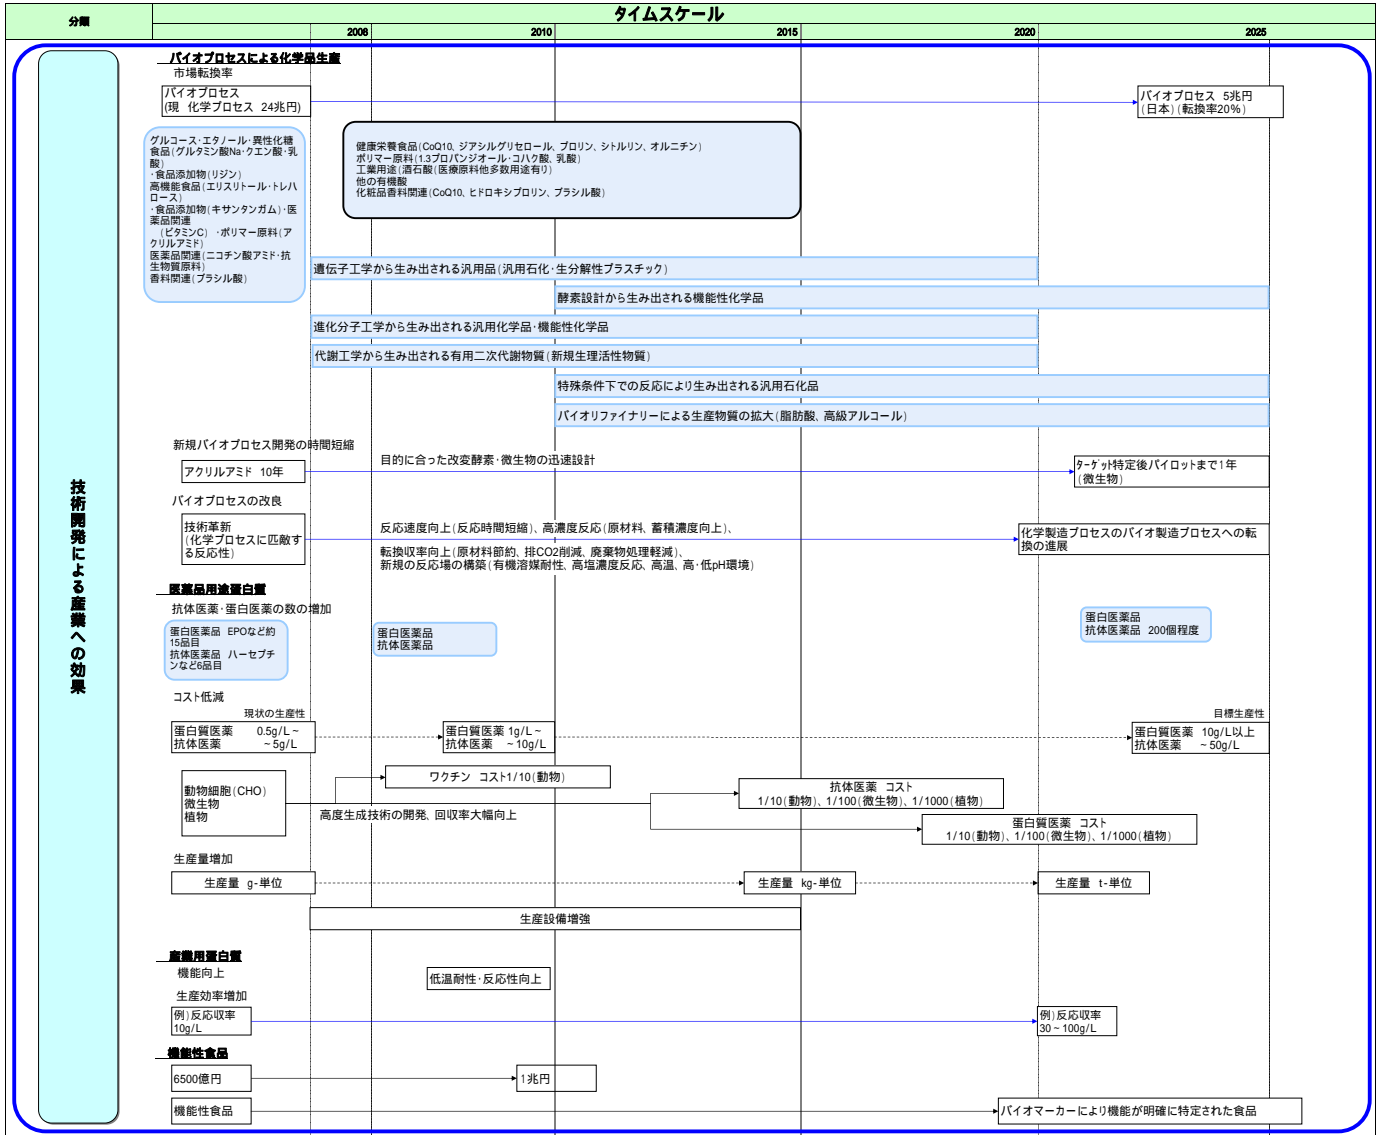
分類

タイムスケール

2008 2010 2015 2020 2025

技術開発による産業への効果

バイオプロセスによる化学品生産

市場転換率

バイオプロセス
(現 化学プロセス 24兆円)

バイオプロセス 5兆円
(日本)(転換率20%)

グルコース･エタノール･異性化糖
食品(グルタミン酸Na･クエン酸･乳酸)
･食品添加物(リジン)
高機能食品(エリスリトール･トレハロース)
･食品添加物(キサンタンガム)･医薬品関連
(ビタミンC) ･ポリマー原料(アクリルアミド)
医薬品関連(ニコチン酸アミド･抗生物質原料)
香料関連(プラシル酸)

健康栄養食品(CoQ10、ジアシルグリセロール、プロリン、シトルリン、オルニチン)
ポリマー原料(1.3プロパンジオール･コハク酸、乳酸)
工業用途(酒石酸(医療原料他多数用途有り)
他の有機酸
化粧品香料関連(CoQ10、ヒドロキシプロリン、プラシル酸)

遺伝子工学から生み出される汎用品(汎用石化･生分解性プラスチック)

酵素設計から生み出される機能性化学品

進化分子工学から生み出される汎用化学品･機能性化学品

代謝工学から生み出される有用二次代謝物質(新規生理活性物質)

特殊条件下での反応により生み出される汎用石化品

バイオリファイナリーによる生産物質の拡大(脂肪酸、高級アルコール)

新規バイオプロセス開発の時間短縮

アクリルアミド 10年

目的に合った改変酵素･微生物の迅速設計

ターゲット特定後パイロットまで1年
(微生物)

バイオプロセスの改良

技術革新
(化学プロセスに匹敵する反応性)

反応速度向上(反応時間短縮)、高濃度反応(原材料、蓄積濃度向上)、
転換収率向上(原材料節約、排CO2削減、廃棄物処理軽減)、
新規の反応場の構築(有機溶媒耐性、高塩濃度反応、高温、高･低pH環境)

化学製造プロセスのバイオ製造プロセスへの転換の進展

医薬品用途蛋白質

抗体医薬･蛋白医薬の数の増加

蛋白医薬品 EPOなど約15品目
抗体医薬品 ハーセプチンなど6品目

蛋白医薬品
抗体医薬品

蛋白医薬品
抗体医薬品 200個程度

コスト低減

現状の生産性

目標生産性

蛋白質医薬 0.5g/L～
抗体医薬 ～5g/L

蛋白質医薬 1g/L～
抗体医薬 ～10g/L

蛋白質医薬 10g/L以上
抗体医薬 ～50g/L

ワクチン コスト1/10(動物)

動物細胞(CHO)
微生物
植物

抗体医薬 コスト
1/10(動物)、1/100(微生物)、1/1000(植物)

高度生成技術の開発、回収率大幅向上

蛋白質医薬 コスト
1/10(動物)、1/100(微生物)、1/1000(植物)

生産量増加

生産量 g-単位

生産量 kg-単位

生産量 t-単位

生産設備増強

産業用蛋白質

機能向上

低温耐性･反応性向上

生産効率増加

例)反応収率
10g/L

例)反応収率
30～100g/L

機能性食品

6500億円

1兆円

機能性食品

バイオマーカーにより機能が明確に特定された食品